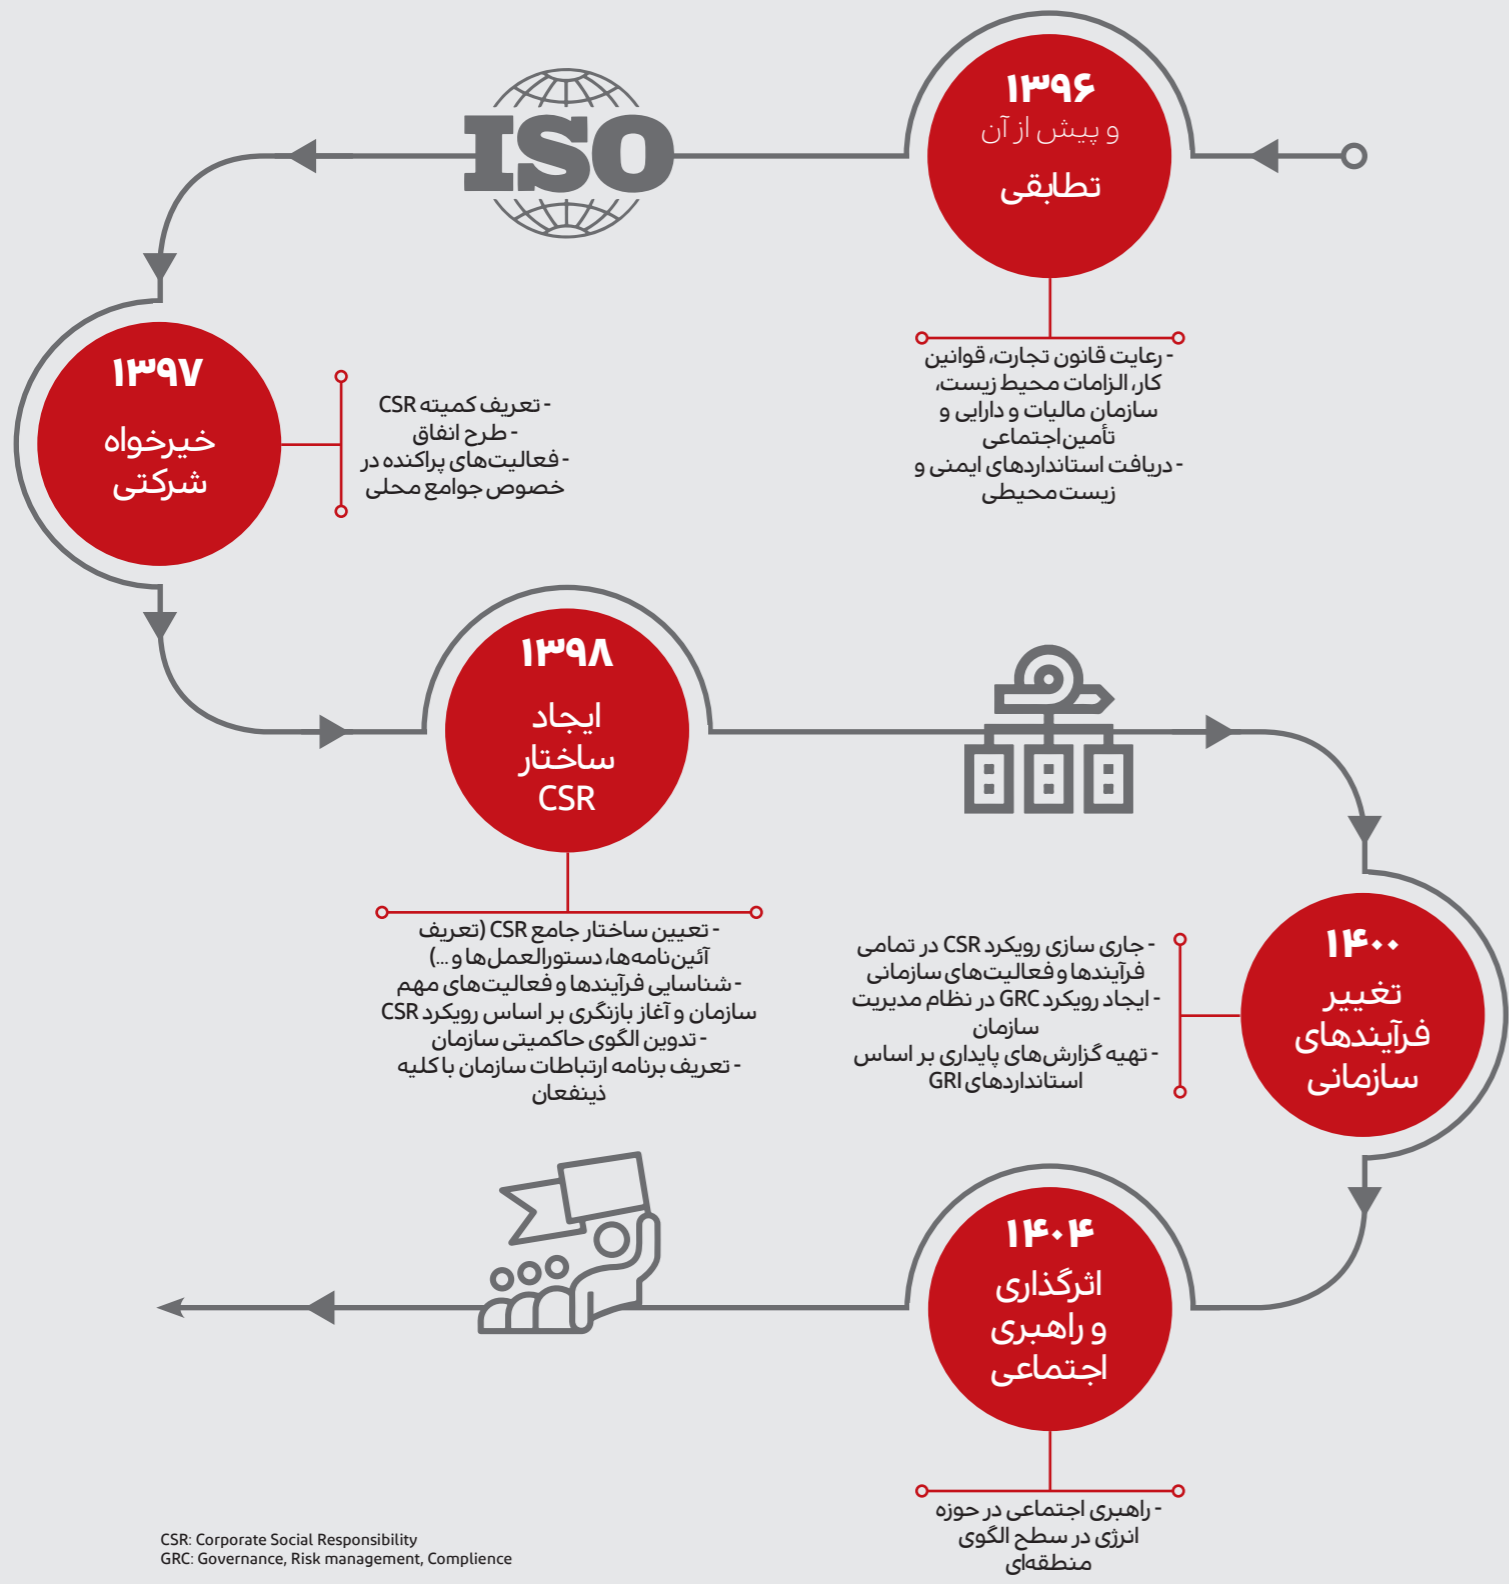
۱۳۹۶
و پیش از آن
تطابقی

- رعایت قانون تجارت، قوانین کار، الزامات محیط زیست، سازمان مالیات و دارایی و تأمین اجتماعی
- دریافت استانداردهای ایمنی و زیست محیطی

ISO

۱۳۹۷
خیرخواه شرکتی

- تعریف کمیته CSR
- طرح انفاق
- فعالیت‌های پراکنده در خصوص جوامع محلی

۱۳۹۸
ایجاد ساختار CSR

- تعیین ساختار جامع CSR (تعریف آئین‌نامه‌ها، دستورالعمل‌ها و ...)
- شناسایی فرآیندها و فعالیت‌های مهم سازمان و آغاز بازنگری بر اساس رویکرد CSR
- تدوین الگوی حاکمیتی سازمان
- تعریف برنامه ارتباطات سازمان با کلیه ذینفعان

۱۴۰۰
تغییر فرآیندهای سازمانی

- جاری سازی رویکرد CSR در تمامی فرآیندها و فعالیت‌های سازمانی
- ایجاد رویکرد GRC در نظام مدیریت سازمان
- تهیه گزارش‌های پایداری بر اساس استانداردهای GRI

۱۴۰۴
اثرگذاری و راهبری اجتماعی

- راهبری اجتماعی در حوزه انرژی در سطح الگوی منطقه‌ای

CSR: Corporate Social Responsibility
GRC: Governance, Risk management, Complience